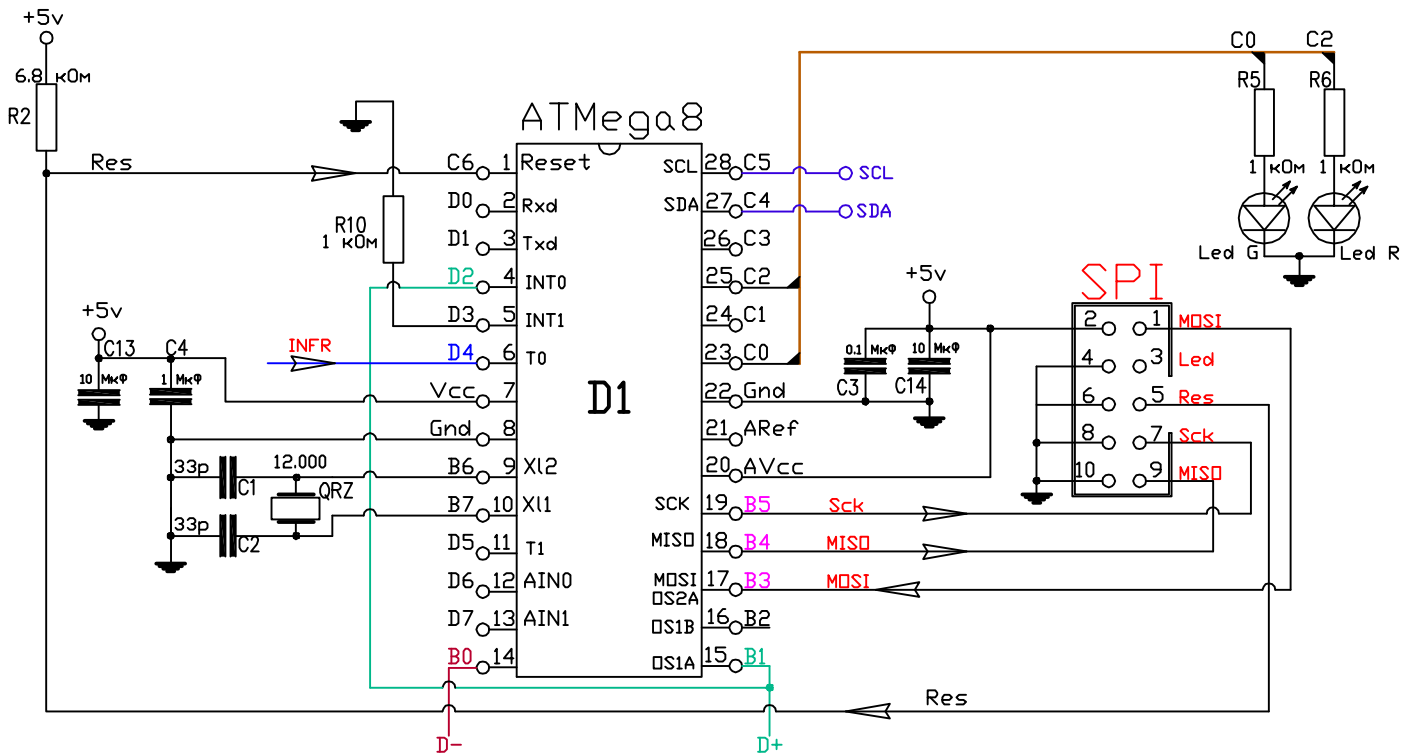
+5v
6.8 кОм
R2
Res
ATMega8
C6 1 Reset
D0 2 Rxd
D1 3 Txd
R10
1 кОм
D2 4 INT0
D3 5 INT1
INFR
D4 6 T0
+5v
C13 C4
10 Мкф 1 Мкф
Vcc 7
Gnd 8
33p 12.000
B6 9 Xl2
C1 QRZ
B7 10 Xl1
33p
C2
D5 11 T1
D6 12 AIN0
D7 13 AIN1
B0 14
D1
SCL 28 C5 SCL
SDA 27 C4 SDA
26 C3
25 C2
24 C1
23 C0
22 Gnd
21 ARef
20 AVcc
SCK 19 B5 Sck
MISO 18 B4 MISO
MOSI 17 B3 MOSI
OS2A
OS1B 16 B2
OS1A 15 B1
C0 C2
R5 R6
1 кОм 1 кОм
Led G Led R
+5v
0.1 Мкф 10 Мкф
C3 C14
SPI
2 1 MOSI
4 3 Led
6 5 Res
8 7 Sck
10 9 MISO
Res
D- D+